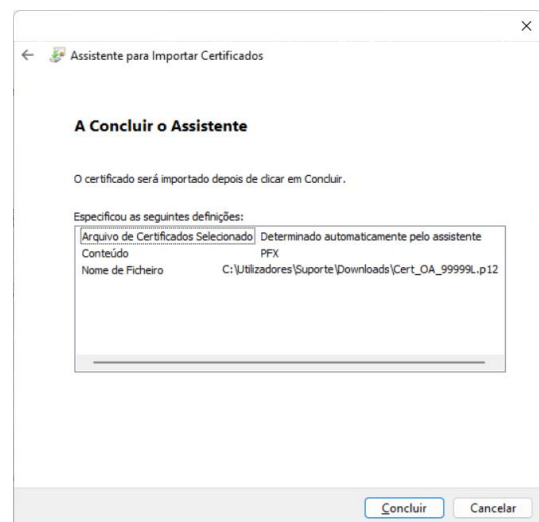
×

← Assistente para Importar Certificados

A Concluir o Assistente

O certificado será importado depois de clicar em Concluir.

Especificou as seguintes definições:

| | |
|---|---|
| Arquivo de Certificados Selecionado | Determinado automaticamente pelo assistente |
| Conteúdo | PFX |
| Nome de Ficheiro | C:\Utilizadores\Suporte\Downloads\Cert_OA_99999L.p12 |

Concluir Cancelar